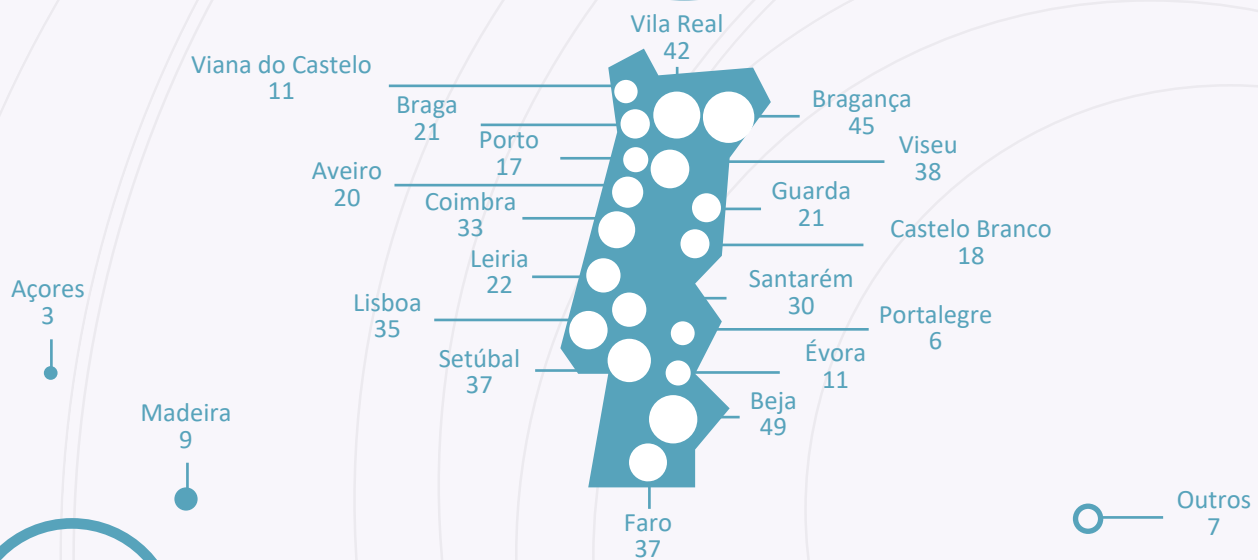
Vila Real
42

Viana do Castelo
11

Braga
21

Bragança
45

Porto
17

Viseu
38

Aveiro
20

Coimbra
33

Guarda
21

Castelo Branco
18

Leiria
22

Açores
3

Santarém
30

Lisboa
35

Portalegre
6

Setúbal
37

Évora
11

Beja
49

Madeira
9

Faro
37

Outros
7